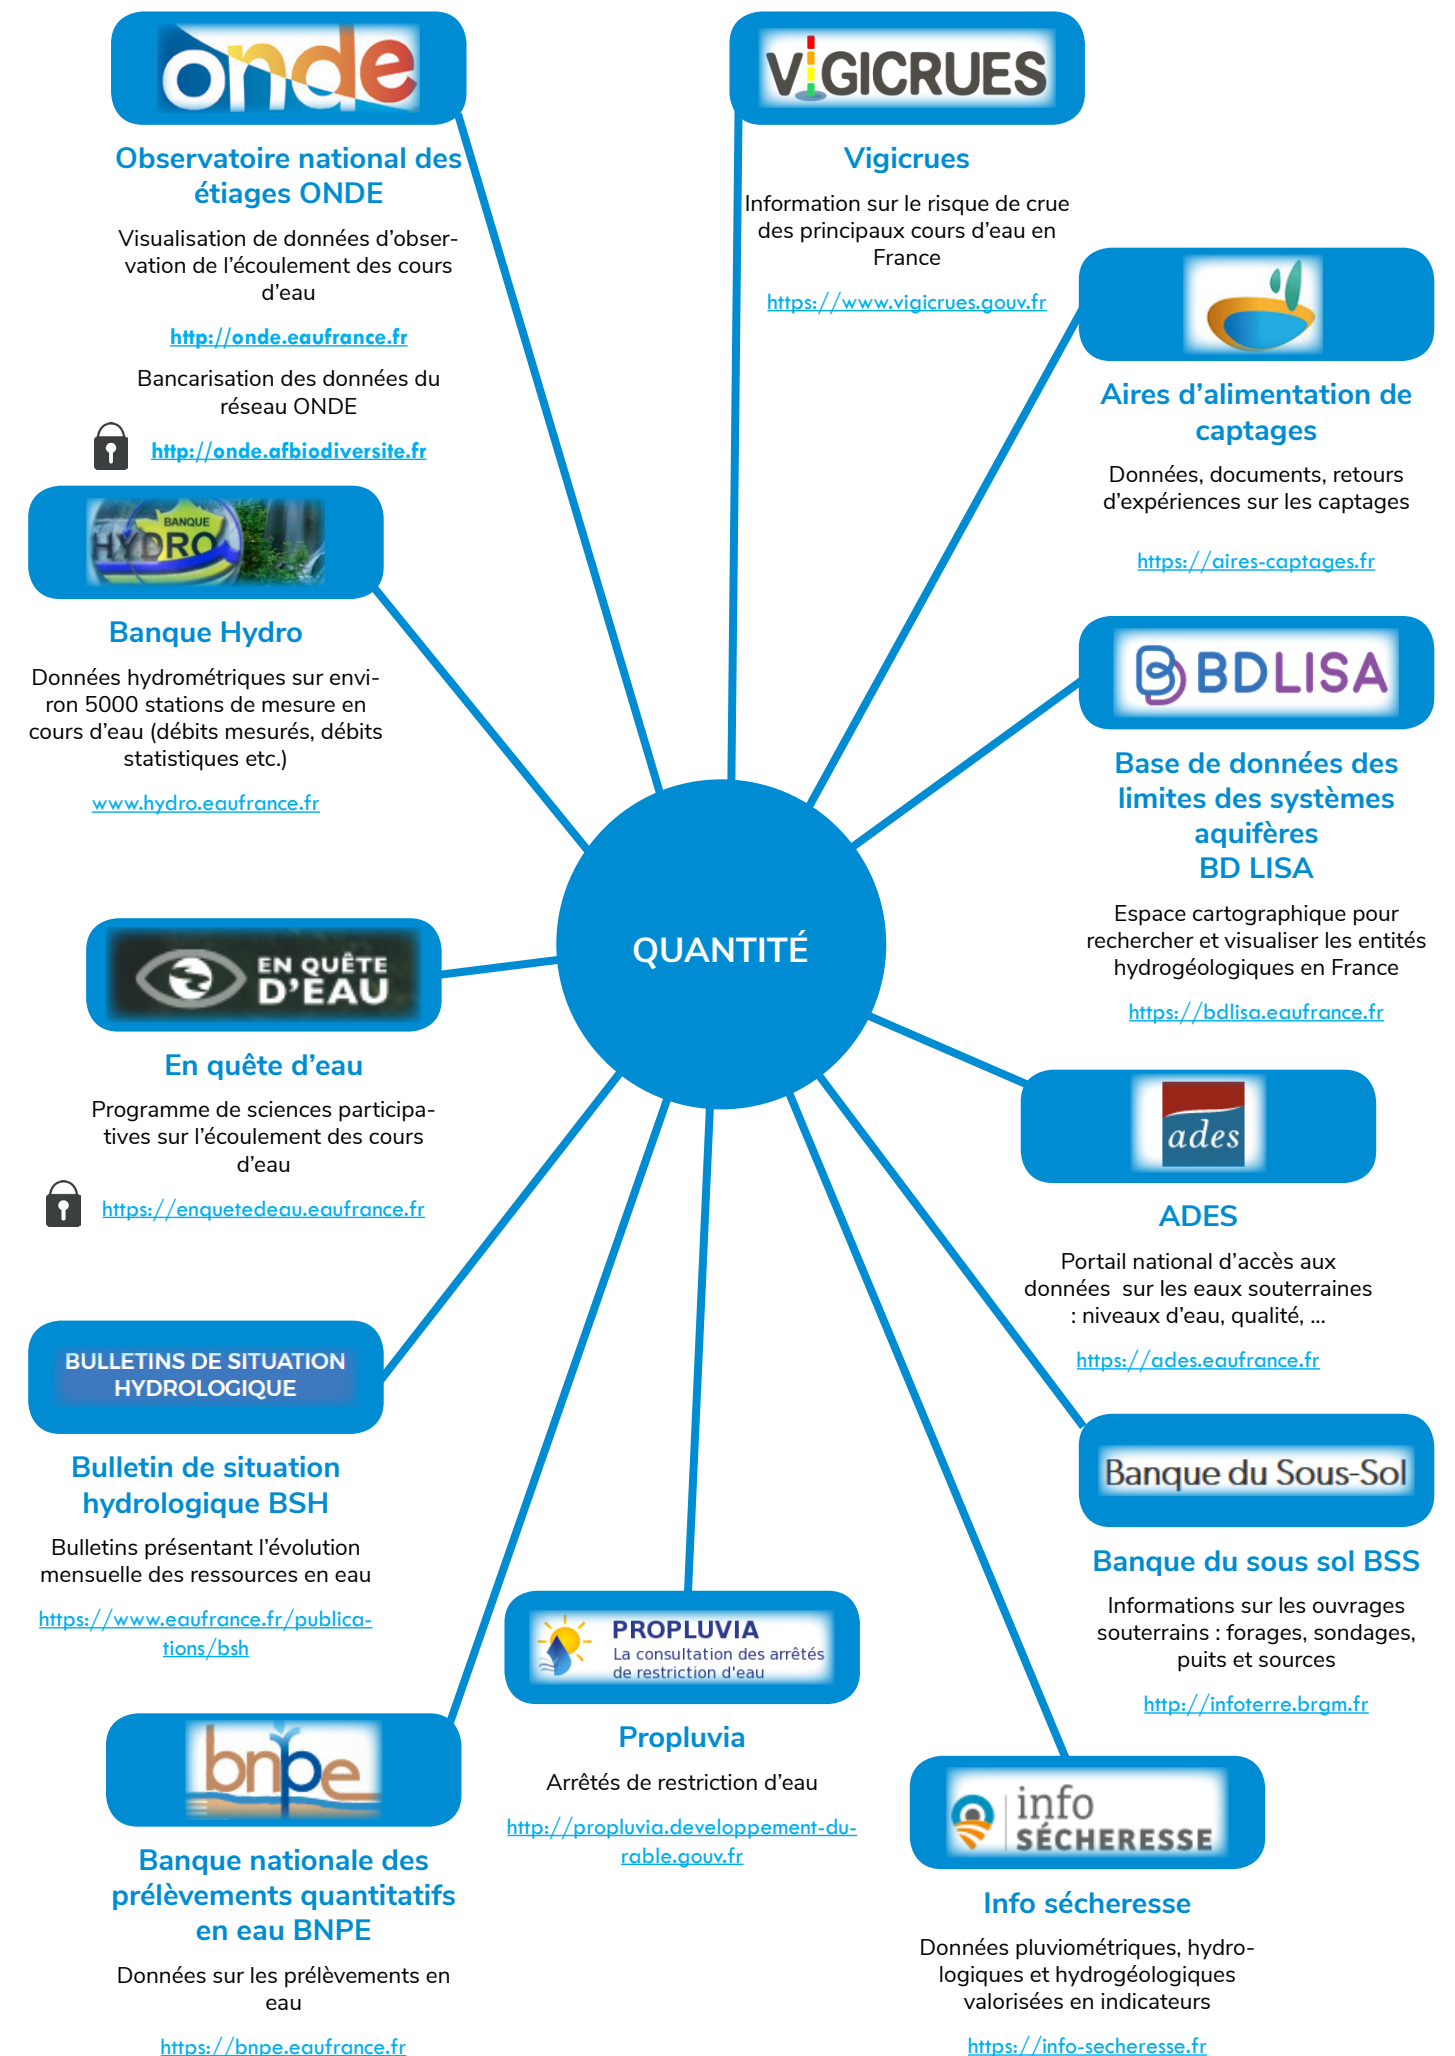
onde

Observatoire national des étiages ONDE

Visualisation de données d'observation de l'écoulement des cours d'eau

http://onde.eaufrance.fr

Bancarisation des données du réseau ONDE

http://onde.afbiodiversite.fr

VIGICRUES

Vigicrues

Information sur le risque de crue des principaux cours d'eau en France

https://www.vigicrues.gouv.fr

Aires d'alimentation de captages

Données, documents, retours d'expériences sur les captages

https://aires-captages.fr

BANQUE HYDRO

Banque Hydro

Données hydrométriques sur environ 5000 stations de mesure en cours d'eau (débits mesurés, débits statistiques etc.)

www.hydro.eaufrance.fr

BDLISA

Base de données des limites des systèmes aquifères BD LISA

Espace cartographique pour rechercher et visualiser les entités hydrogéologiques en France

https://bdlisa.eaufrance.fr

QUANTITÉ

EN QUÊTE D'EAU

En quête d'eau

Programme de sciences participatives sur l'écoulement des cours d'eau

https://enquetedeau.eaufrance.fr

ades

ADES

Portail national d'accès aux données sur les eaux souterraines : niveaux d'eau, qualité, ...

https://ades.eaufrance.fr

BULLETINS DE SITUATION HYDROLOGIQUE

Bulletin de situation hydrologique BSH

Bulletins présentant l'évolution mensuelle des ressources en eau

https://www.eaufrance.fr/publications/bsh

Banque du Sous-Sol

Banque du sous sol BSS

Informations sur les ouvrages souterrains : forages, sondages, puits et sources

http://infoterre.brgm.fr

PROPLUVIA
La consultation des arrêtés de restriction d'eau

Propluvia

Arrêtés de restriction d'eau

http://propluvia.developpement-durable.gouv.fr

bnpe

Banque nationale des prélèvements quantitatifs en eau BNPE

Données sur les prélèvements en eau

https://bnpe.eaufrance.fr

info SÉCHERESSE

Info sécheresse

Données pluviométriques, hydrologiques et hydrogéologiques valorisées en indicateurs

https://info-secheresse.fr